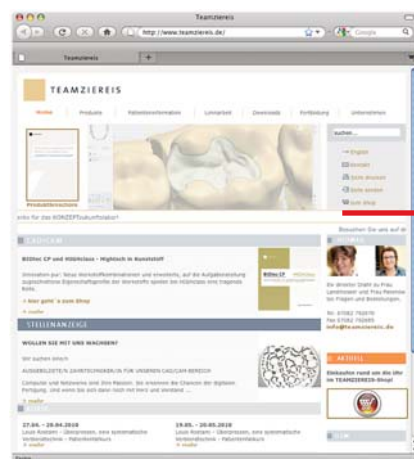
Teamziereis

http://www.teamziereis.de/

Google

Teamziereis

TEAMZIEREIS

Home | Produkte | Patienteninformation | Labor | Downloads | Fortbildung | Unternehmen

suchen...

English

Kontakt

Seite drucken

Seite senden

zum Shop

Produktbroschüre

...eiss für das KONZEPTzukunftslabor!

Besuchen Sie uns auf der

CAD/CAM

BIOHec CP und HöBHclass - Hightech in Kunststoff

Innovation pur: Neue Werkstoffkombinationen und einstellig, auf die Aufgabenstellung zugeschnittene Eigenschaftsprofile der Werkstoffe spielen bei Hölblclass eine tragende Rolle.

» hier geht´s zum Shop

» mehr

STELLENANZEIGE

WOLLEN SIE MIT UNS WACHSEN?

Wir suchen einen

AUSGEBILDETE/N ZAHNTECHNIKER/IN FÜR UNSEREN CAD/CAM BEREICH

Computer und Netzwerke sind Ihre Passion. Sie erkennen die Chancen der digitalen Fertigung, und wenn Sie sich dann noch mit Herz und Verstand ...

» mehr

27.04. - 28.04.2010
Louis Rostami - Überpressen, sowie systematische Verblendtechnik - Patientenfallkurs
» mehr

29.05. - 30.05.2010
Louis Rostami - Überpressen, sowie systematische Verblendtechnik - Patientenfallkurs
» mehr

Ihr direkter Draht zu Frau Landsmeier und Frau Penkner bei Fragen und Bestellungen.

Tel. 07082 792070
Fax 07082 792085
info@teamziereis.de

AKTUELL

Einkaufen rund um die Uhr im TEAMZIEREIS-Shop!

Fertig